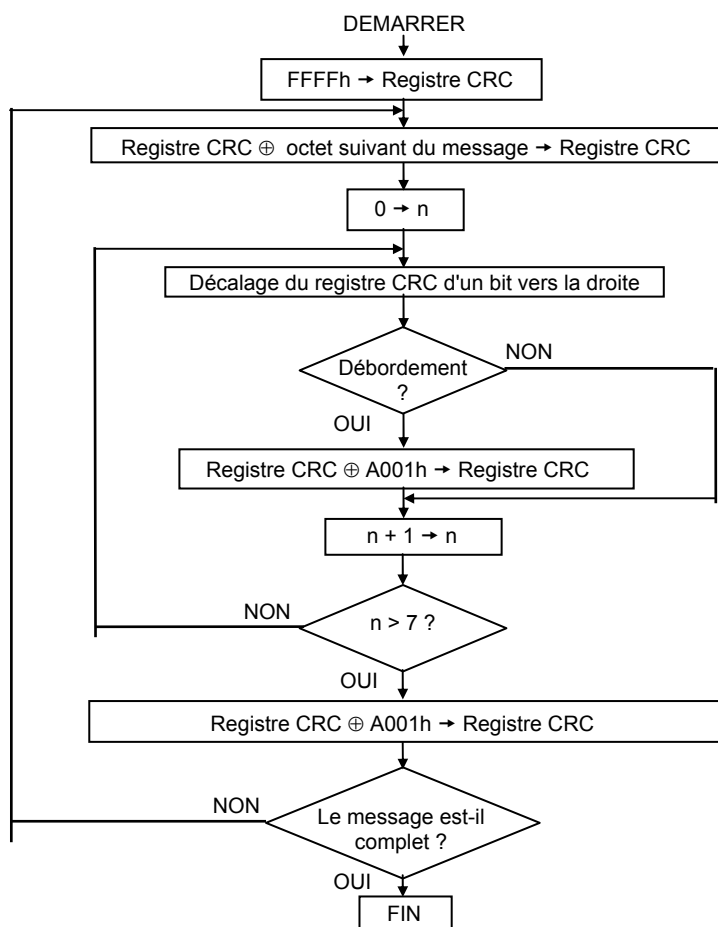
DEMARRER

FFFFh → Registre CRC

Registre CRC $\oplus$ octet suivant du message → Registre CRC

0 → n

Décalage du registre CRC d'un bit vers la droite

Débordement ?

NON

OUI

Registre CRC $\oplus$ A001h → Registre CRC

n + 1 → n

NON

n > 7 ?

OUI

Registre CRC $\oplus$ A001h → Registre CRC

NON

Le message est-il complet ?

OUI

FIN